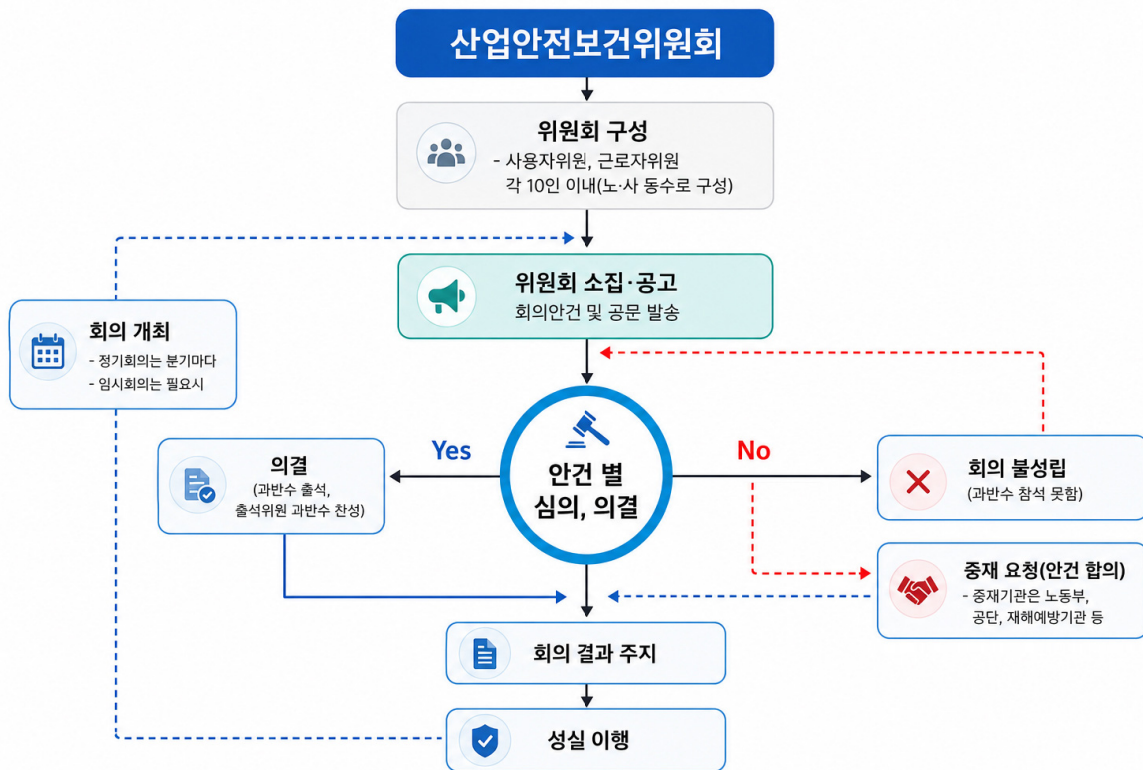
산업안전보건위원회

위원회 구성
- 사용자위원, 근로자위원 각 10인 이내(노·사 동수로 구성)

위원회 소집·공고
회의안건 및 공문 발송

회의 개최
- 정기회의는 분기마다
- 임시회의는 필요시

Yes

No

안건 별 심의, 의결

의결
(과반수 출석, 출석위원 과반수 찬성)

회의 불성립
(과반수 참석 못함)

중재 요청(안건 합의)
- 중재기관은 노동부, 공단, 재해예방기관 등

회의 결과 주지

성실 이행